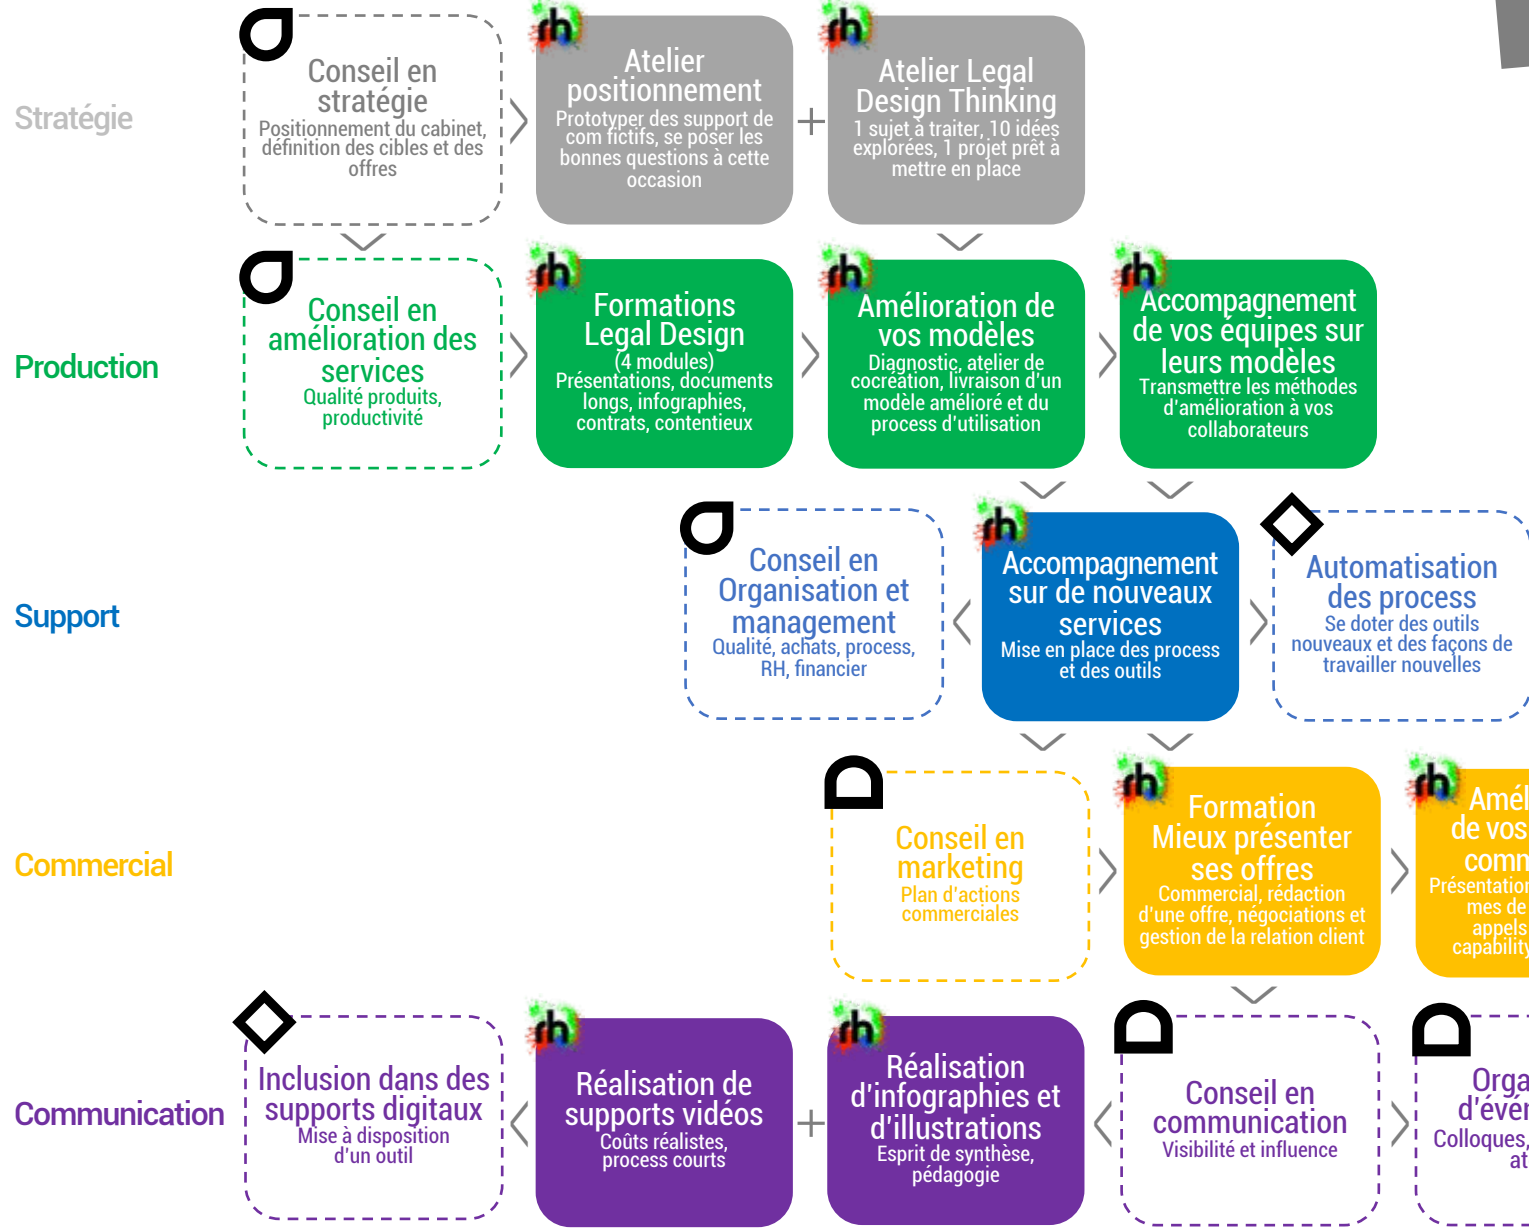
Stratégie

Conseil en stratégie
Positionnement du cabinet, définition des cibles et des offres

rh
Atelier positionnement
Prototyper des support de com fictifs, se poser les bonnes questions à cette occasion

+

rh
Atelier Legal Design Thinking
1 sujet à traiter, 10 idées explorées, 1 projet prêt à mettre en place

Production

Conseil en amélioration des services
Qualité produits, productivité

rh
Formations Legal Design
(4 modules)
Présentations, documents longs, infographies, contrats, contentieux

rh
Amélioration de vos modèles
Diagnostic, atelier de cocréation, livraison d'un modèle amélioré et du process d'utilisation

rh
Accompagnement de vos équipes sur leurs modèles
Transmettre les méthodes d'amélioration à vos collaborateurs

Support

Conseil en Organisation et management
Qualité, achats, process, RH, financier

rh
Accompagnement sur de nouveaux services
Mise en place des process et des outils

Automatisation des process
Se doter des outils nouveaux et des façons de travailler nouvelles

Commercial

Conseil en marketing
Plan d'actions commerciales

rh
Formation Mieux présenter ses offres
Commercial, rédaction d'une offre, négociations et gestion de la relation client

rh
Amél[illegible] de vos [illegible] comm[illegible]
Présentation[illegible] mes de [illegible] appels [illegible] capability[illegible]

Communication

Inclusion dans des supports digitaux
Mise à disposition d'un outil

rh
Réalisation de supports vidéos
Coûts réalistes, process courts

+

rh
Réalisation d'infographies et d'illustrations
Esprit de synthèse, pédagogie

Conseil en communication
Visibilité et influence

Orga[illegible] d'évé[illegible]
Colloques, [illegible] at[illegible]